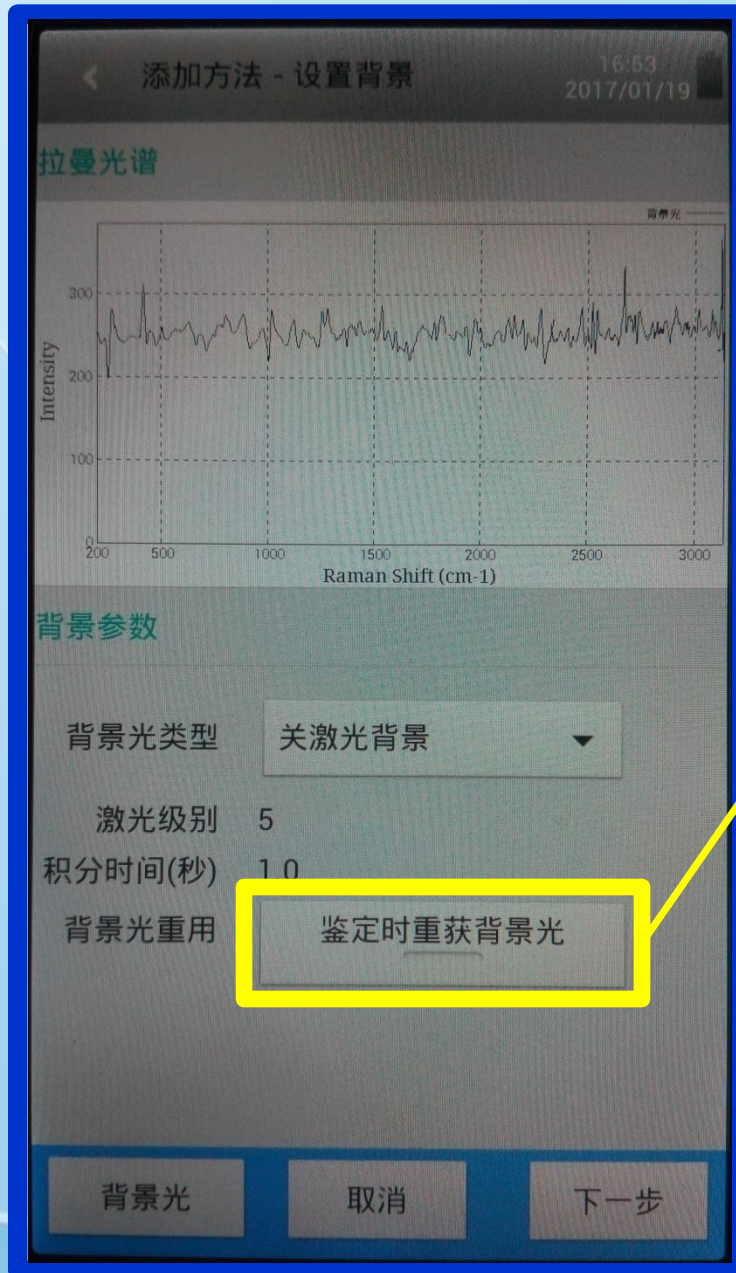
添加方法 - 设置背景

16:53
2017/01/19

拉曼光谱

背景光

300
200
100
0
Intensity

200 500 1000 1500 2000 2500 3000
Raman Shift (cm-1)

背景参数

背景光类型 关激光背景

激光级别 5

积分时间(秒) 1.0

背景光重用 鉴定时重获背景光

背景光 取消 下一步